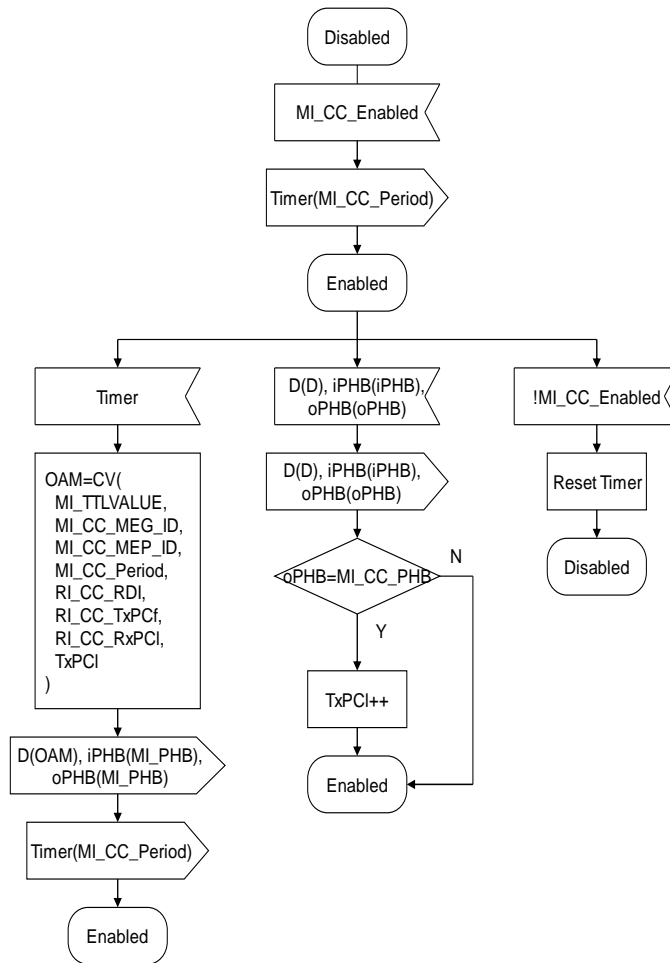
Disabled

MI_CC_Enabled

Timer(MI_CC_Period)

Enabled

Timer

OAM=CV(
MI_TTLVALUE,
MI_CC_MEG_ID,
MI_CC_MEP_ID,
MI_CC_Period,
RI_CC_RDI,
RI_CC_TxPCf,
RI_CC_RxPCl,
TxPCl
)

D(OAM), iPHB(MI_PHB), oPHB(MI_PHB)

Timer(MI_CC_Period)

Enabled

D(D), iPHB(iPHB), oPHB(oPHB)

D(D), iPHB(iPHB), oPHB(oPHB)

oPHB=MI_CC_PHB

N

Y

TxPCl++

Enabled

!MI_CC_Enabled

Reset Timer

Disabled